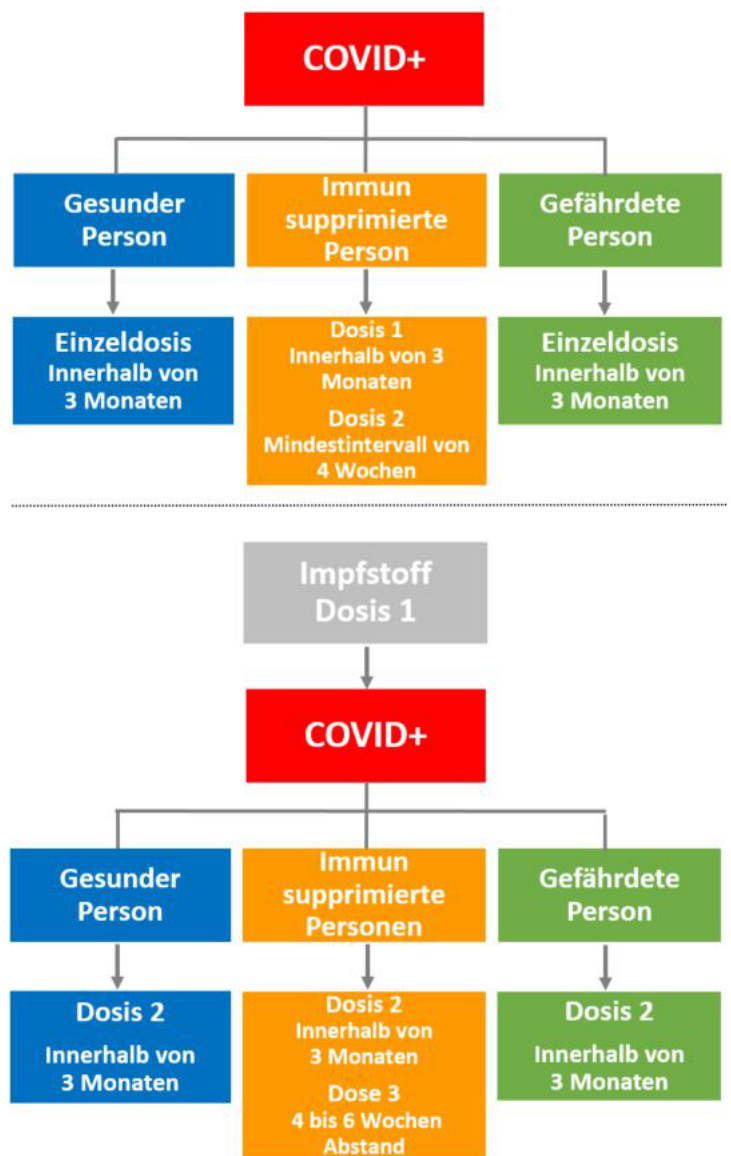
COVID+

Gesunder Person

Immun supprimierte Person

Gefährdete Person

Einzeldosis Innerhalb von 3 Monaten

Dosis 1 Innerhalb von 3 Monaten

Dosis 2 Mindestintervall von 4 Wochen

Einzeldosis Innerhalb von 3 Monaten

Impfstoff Dosis 1

COVID+

Gesunder Person

Immun supprimierte Personen

Gefährdete Person

Dosis 2 Innerhalb von 3 Monaten

Dosis 2 Innerhalb von 3 Monaten

Dose 3 4 bis 6 Wochen Abstand

Dosis 2 Innerhalb von 3 Monaten